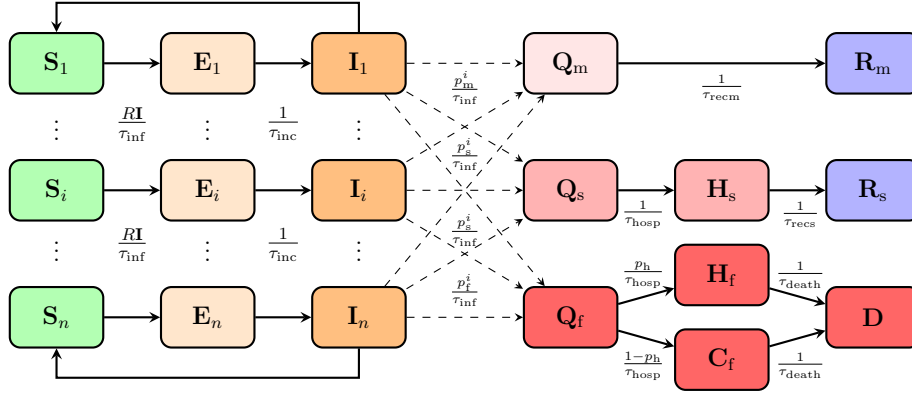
$\mathbf{S}_1$ $\mathbf{E}_1$ $\mathbf{I}_1$ $\mathbf{Q}_\mathrm{m}$ $\mathbf{R}_\mathrm{m}$

$\frac{p^i_\mathrm{m}}{\tau_\mathrm{inf}}$ $\frac{1}{\tau_\mathrm{recm}}$

$\vdots$ $\frac{R\mathbf{I}}{\tau_\mathrm{inf}}$ $\vdots$ $\frac{1}{\tau_\mathrm{inc}}$ $\vdots$

$\frac{p^i_\mathrm{s}}{\tau_\mathrm{inf}}$

$\mathbf{S}_i$ $\mathbf{E}_i$ $\mathbf{I}_i$ $\mathbf{Q}_\mathrm{s}$ $\mathbf{H}_\mathrm{s}$ $\mathbf{R}_\mathrm{s}$

$\frac{p^i_\mathrm{f}}{\tau_\mathrm{inf}}$ $\frac{1}{\tau_\mathrm{hosp}}$ $\frac{1}{\tau_\mathrm{recs}}$

$\vdots$ $\frac{R\mathbf{I}}{\tau_\mathrm{inf}}$ $\vdots$ $\frac{1}{\tau_\mathrm{inc}}$ $\vdots$ $\frac{p^i_\mathrm{s}}{\tau_\mathrm{inf}}$

$\frac{p_\mathrm{h}}{\tau_\mathrm{hosp}}$ $\mathbf{H}_\mathrm{f}$ $\frac{1}{\tau_\mathrm{death}}$

$\frac{p^i_\mathrm{f}}{\tau_\mathrm{inf}}$

$\mathbf{S}_n$ $\mathbf{E}_n$ $\mathbf{I}_n$ $\mathbf{Q}_\mathrm{f}$ $\mathbf{D}$

$\frac{1-p_\mathrm{h}}{\tau_\mathrm{hosp}}$ $\mathbf{C}_\mathrm{f}$ $\frac{1}{\tau_\mathrm{death}}$